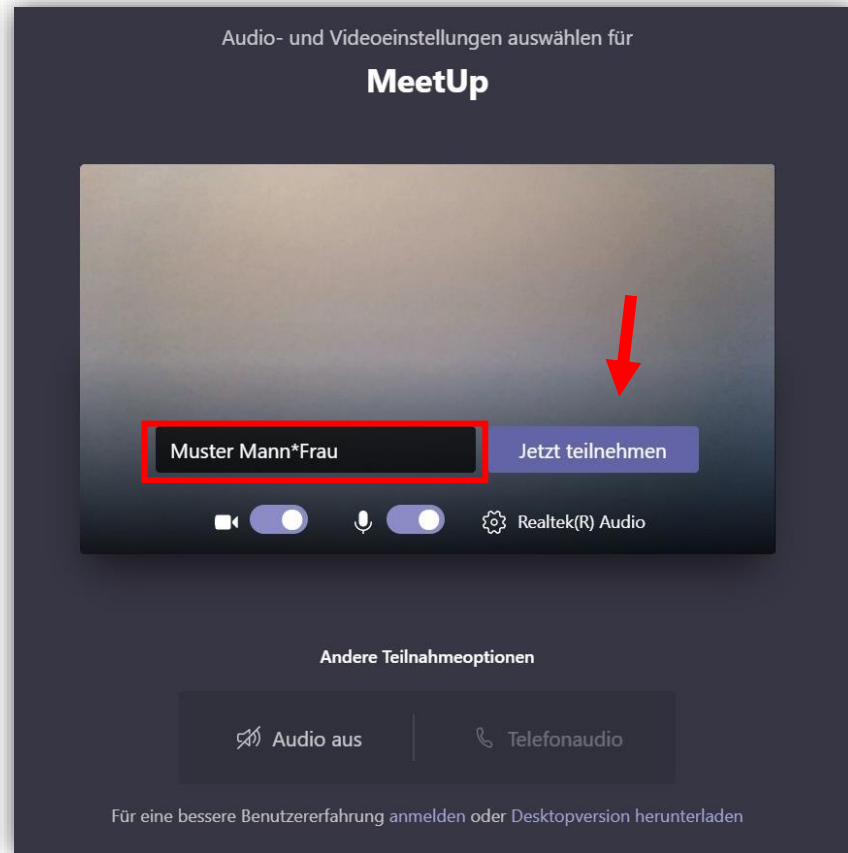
Audio- und Videoeinstellungen auswählen für

MeetUp

Muster Mann*Frau

Jetzt teilnehmen

Realtek(R) Audio

Andere Teilnahmeoptionen

Audio aus

Telefonaudio

Für eine bessere Benutzererfahrung anmelden oder Desktopversion herunterladen